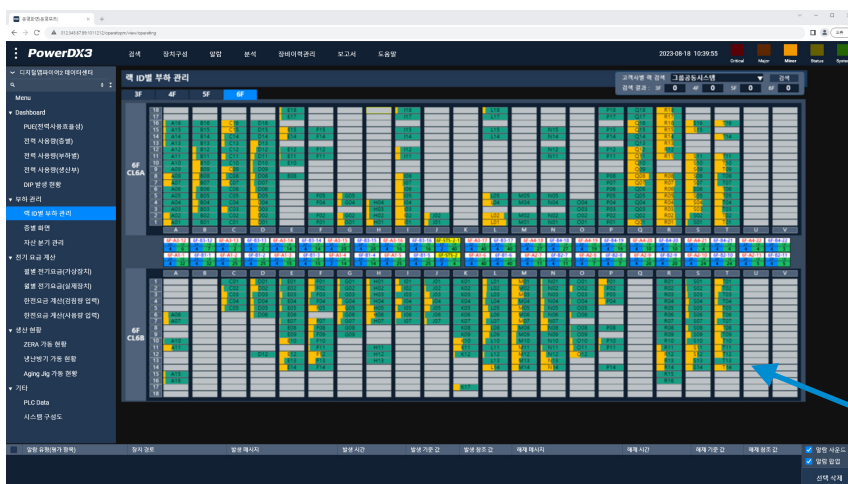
PowerDX3

검색 장치구성 알람 분석 장비이력관리 보고서 도움말

2023-08-18 10:39:55

Critical Major Minor Status System

디지털엠파이어2 데이터센터

Menu

Dashboard

PUE(전력사용효율성)

전력 사용량(층별)

전력 사용량(부하별)

전력 사용량(생산부)

DIP 발생 현황

부하 관리

랙 ID별 부하 관리

층별 배면

자산 분기 관리

전기 요금 계산

월별 전기요금(가상장치)

월별 전기요금(실계장치)

전전요금 계산(전원장 입력)

전전요금 계산(사용량 입력)

생산 현황

ZERA 가동 현황

냉난방기 가동 현황

Aging Jig 가동 현황

기타

PLC Data

시스템 구성도

랙 ID별 부하 관리

고객사별 랙 검색 그룹공동시스템 검색

검색 결과 3F 0 4F 0 5F 0 6F 0

3F 4F 5F 6F

6F CL6A

6F CL6B

A B C D E F G H I J K L M N O P Q R S T U V

알람 유형(원가 항목) 장치 경로 발생 메시지 발생 시간 발생 기준 값 발생 정조 값 해제 메시지 해제 시간 해제 기준 값 해제 정조 값

알람 사운드

알람 팝업

선택 삭제